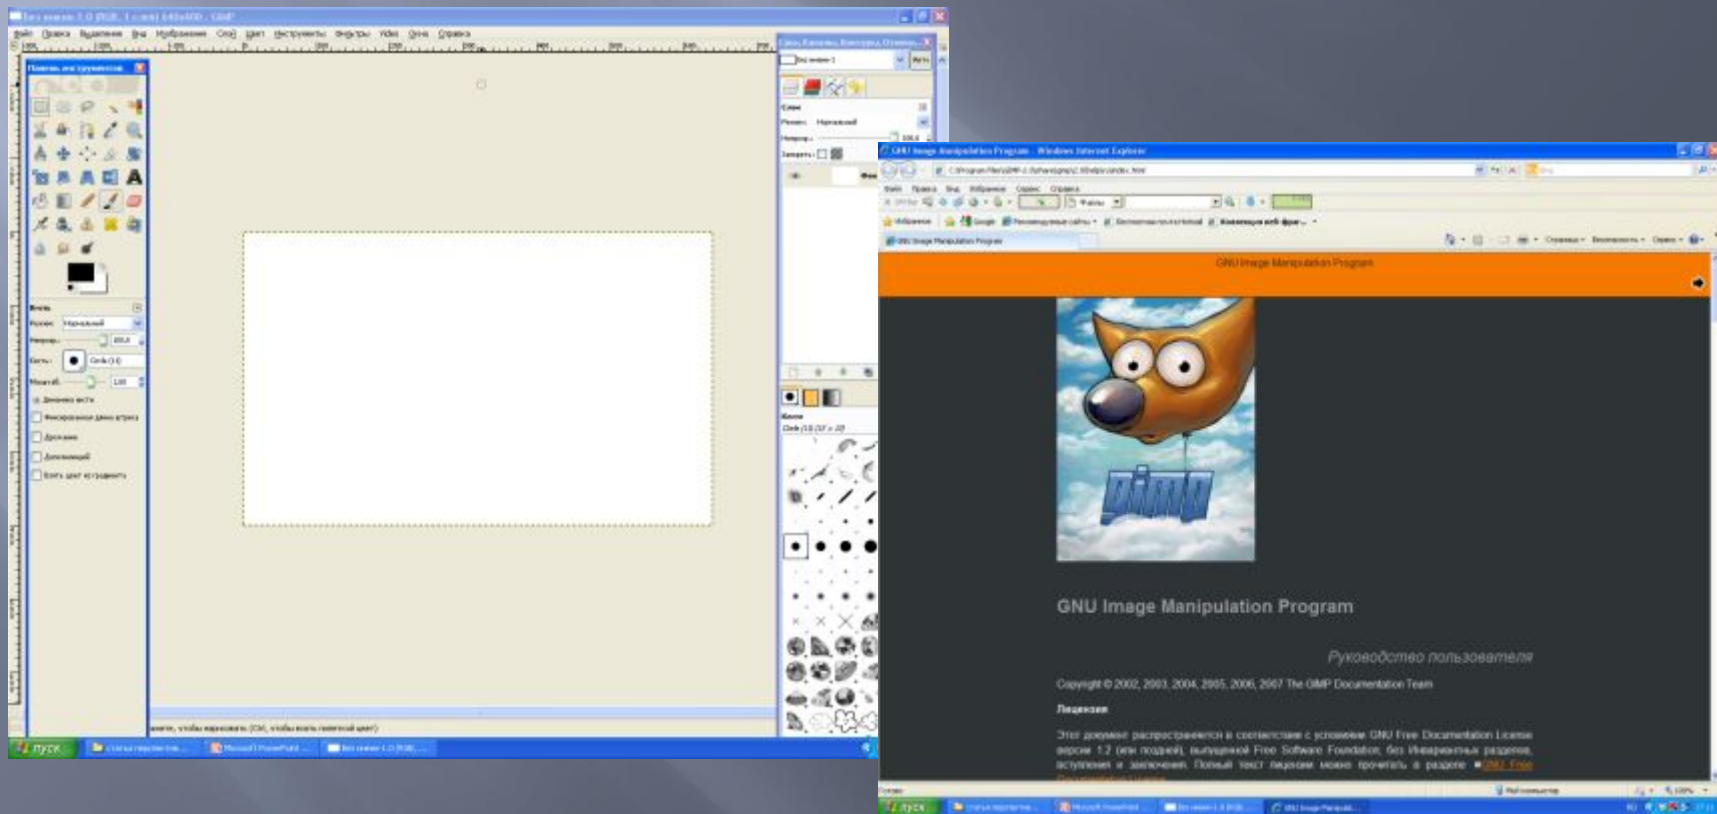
Без имени-1.0 (RGB, 1 слой) 640x400 – GIMP

Файл Правка Выделение Вид Изображение Слой Цвет Инструменты Фильтры Video Окна Справка

Панель инструментов

Кисть
Режим: Нормальный
Непрозр.: 100,0
Кисть: Circle (11)
Масштаб: 1,00
Динамика кисти
Фиксированная длина штриха
Дрожание
Дополнительный
Взять цвет из градиента

Слои, Каналы, Контуры, Отмена...
Без имени-1
Слои
Режим: Нормальный
Непрозр.: 100,0
Запереть:

Кисти
Circle (11) (11 × 11)

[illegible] (Ctrl, чтобы взять пипеткой цвет)

пуск

GNU Image Manipulation Program - Windows Internet Explorer

Файл Правка Вид Избранное Сервис Справка

Избранное

GNU Image Manipulation Program

GNU Image Manipulation Program

gimp

GNU Image Manipulation Program

Руководство пользователя

Copyright © 2002, 2003, 2004, 2005, 2006, 2007 The GIMP Documentation Team

Лицензия

Этот документ распространяется в соответствии с условиями GNU Free Documentation License версии 1.2 (или поздней), выпущенной Free Software Foundation, без Инвариантных разделов, вступления и заключения. Полный текст лицензии можно прочитать в разделе «GNU Free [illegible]

Готово

Мой компьютер

100%

пуск

Microsoft PowerPoint

GNU Image Manipulat...